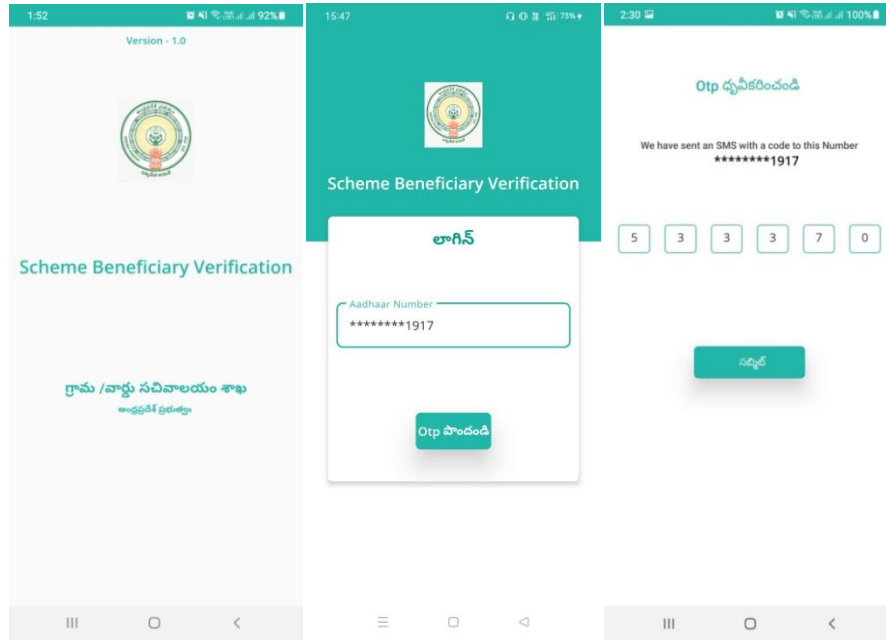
1:52 92%

Version - 1.0

Scheme Beneficiary Verification

గ్రామ /వార్డు సచివాలయం శాఖ
ఆంధ్రప్రదేశ్ ప్రభుత్వం

15:47 73%

Scheme Beneficiary Verification

లాగిన్

Aadhaar Number
********1917

Otp పొందండి

2:30 100%

Otp ధృవీకరించండి

We have sent an SMS with a code to this Number
********1917

| 5 | 3 | 3 | 3 | 7 | 0 |
|---|---|---|---|---|---|

సబ్మిట్